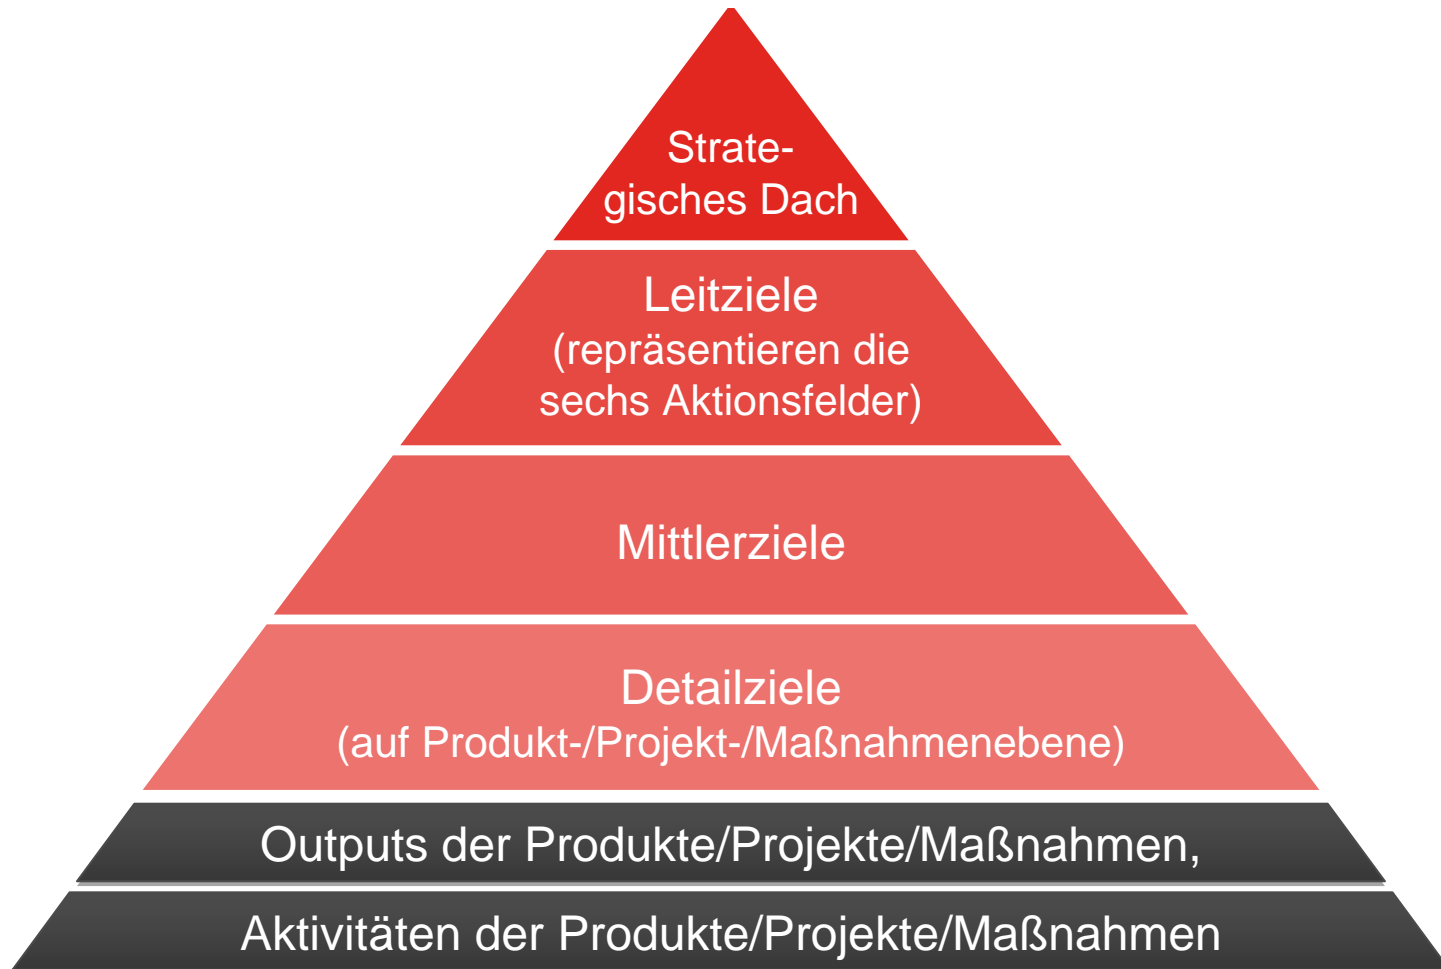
Strategisches Dach

Leitziele
(repräsentieren die sechs Aktionsfelder)

Mittlerziele

Detailziele
(auf Produkt-/Projekt-/Maßnahmenebene)

Outputs der Produkte/Projekte/Maßnahmen,

Aktivitäten der Produkte/Projekte/Maßnahmen